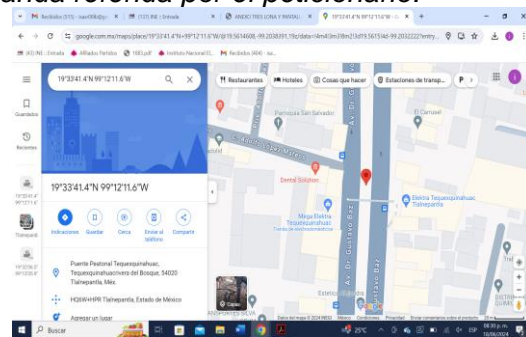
avenida referida por el peticionario.

Recibidos (515) - ivan008@y | (131) INE - Entrada | ANEXO TRES (LONA Y INVITACI | 19°33'41.4"N 99°12'11.6"W - G

google.com.mx/maps/place/19°33'41.4"N+99°12'11.6"W/@19.5614606,-99.2038391,19z/data=!4m4!3m3!8m2!3d19.5615!4d-99.2032222?entry...

(43) INE - Entrada | Afiliados Partidos | 1083.pdf | Instituto Nacional El... | Recibidos (404) - iva...

19°33'41.4"N 99°12'11.6"W

Restaurantes | Hoteles | Cosas que hacer | Estaciones de transp...

Guardados

Recientes

Tlalnepantla

19°33'41.4"N 99°12'11.6"W

Indicaciones | Guardar | Cerca | Enviar al teléfono | Compartir

Puente Peatonal Tequexquinahuac, Tequexquinahuacrivera del Bosque, 54020 Tlalnepantla, Méx.

HQ6M+HPR Tlalnepantla, Estado de México

Agregar un lugar

Parroquia San Salvador

El Carrusel

Adolfo López Mateos

Dental Solution

Av. Dr. Gustavo Baz

Mega Elektra Tequexquinahuac

Elektra Tequexquinahuac Tlalnepantla

Capas

Buscar

25°C

06:00 p. m. 10/06/2024